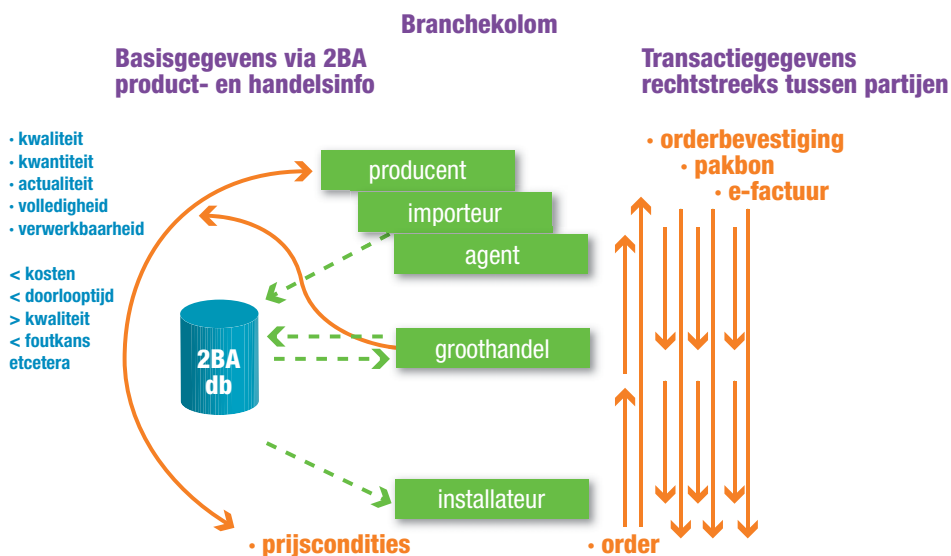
Branchekolom

Basisgegevens via 2BA
product- en handelsinfo

Transactiegegevens
rechtstreeks tussen partijen

· kwaliteit
· kwantiteit
· actualiteit
· volledigheid
· verwerkbaarheid

< kosten
< doorlooptijd
> kwaliteit
< foutkans
etcetera

producent
importeur
agent

2BA
db

groothandel

installateur

· orderbevestiging
· pakbon
· e-factuur

· prijscondities

· order